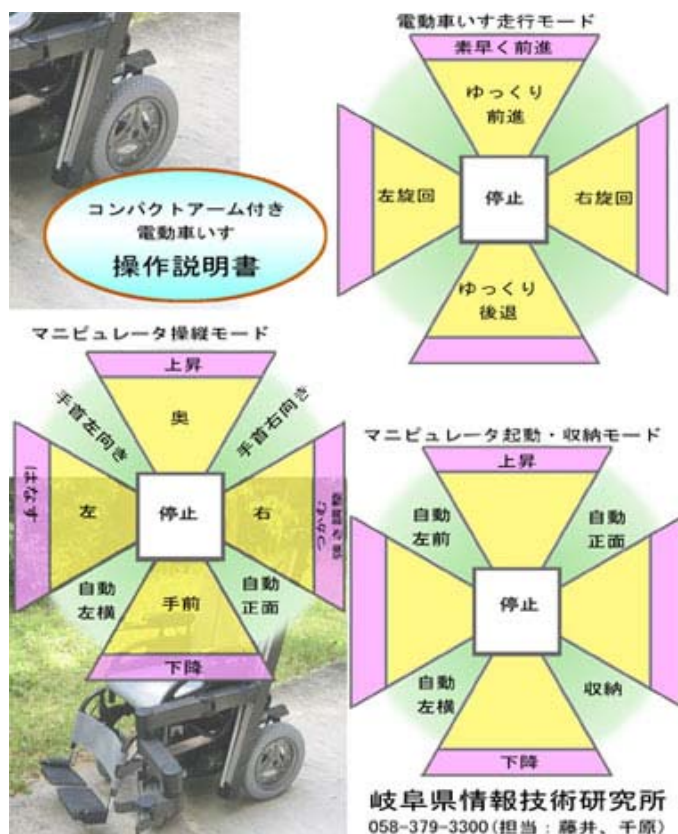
コンパクトアーム付き
電動車いす
操作説明書

電動車いす走行モード

素早く前進

ゆっくり
前進

左旋回

停止

右旋回

ゆっくり
後退

マニピュレータ操縦モード

上昇

手首左向き

奥

手首右向き

はなす

左

停止

右

つかむ

自動
左横

手前

自動
正面

下降

マニピュレータ起動・収納モード

上昇

自動
左前

自動
正面

停止

自動
左横

収納

下降

岐阜県情報技術研究所
058-379-3300（担当：藤井、千原）